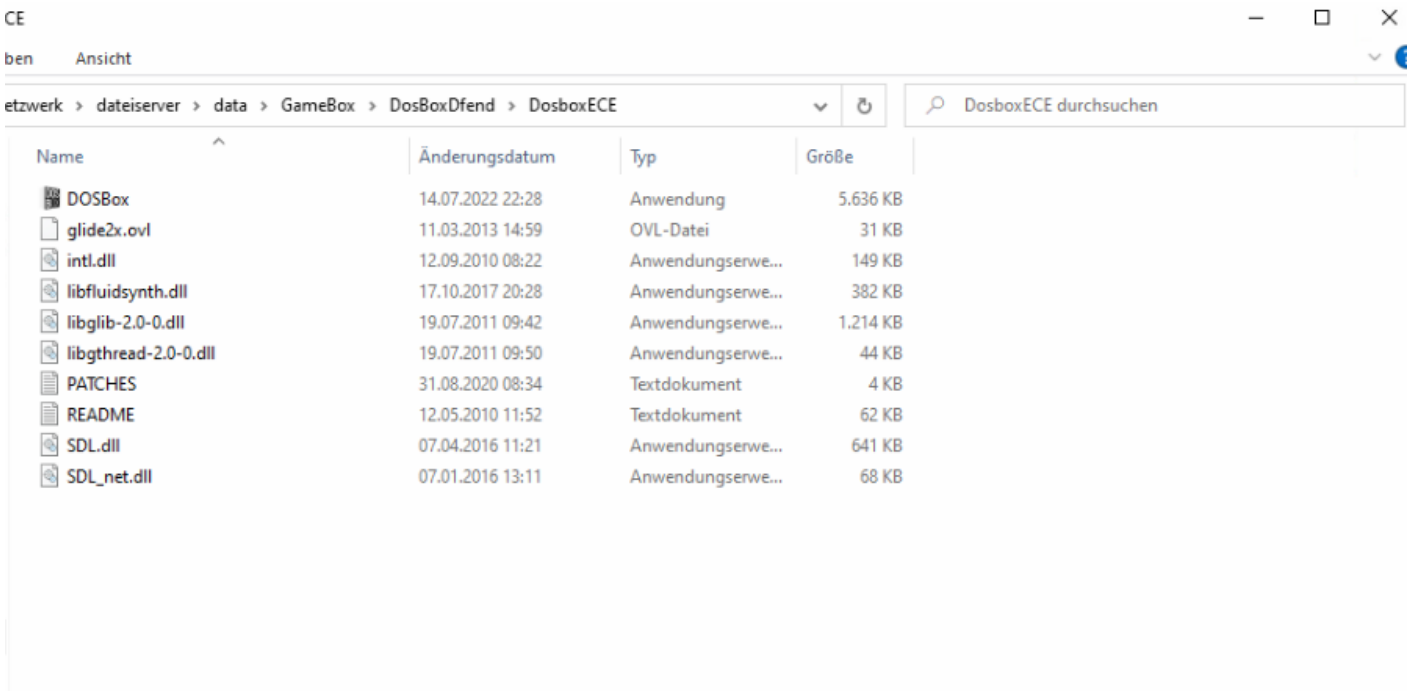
CE

ben Ansicht

etzwerk > dateiserver > data > GameBox > DosBoxDfend > DosboxECE

DosboxECE durchsuchen

| Name | Änderungsdatum | Typ | Größe |
|---|---|---|---|
| DOSBox | 14.07.2022 22:28 | Anwendung | 5.636 KB |
| glide2x.ovl | 11.03.2013 14:59 | OVL-Datei | 31 KB |
| intl.dll | 12.09.2010 08:22 | Anwendungserwe... | 149 KB |
| libfluidsynth.dll | 17.10.2017 20:28 | Anwendungserwe... | 382 KB |
| libglib-2.0-0.dll | 19.07.2011 09:42 | Anwendungserwe... | 1.214 KB |
| libgthread-2.0-0.dll | 19.07.2011 09:50 | Anwendungserwe... | 44 KB |
| PATCHES | 31.08.2020 08:34 | Textdokument | 4 KB |
| README | 12.05.2010 11:52 | Textdokument | 62 KB |
| SDL.dll | 07.04.2016 11:21 | Anwendungserwe... | 641 KB |
| SDL_net.dll | 07.01.2016 13:11 | Anwendungserwe... | 68 KB |